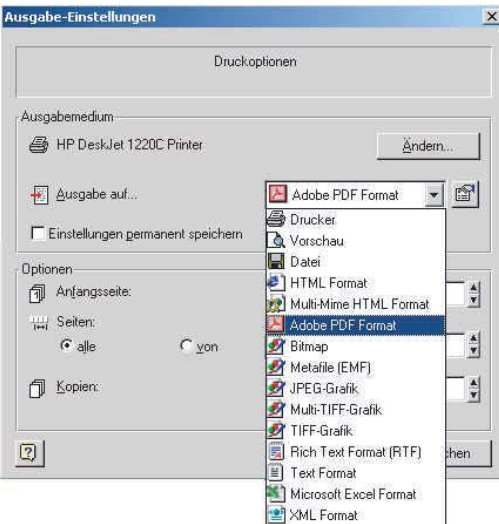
Ausgabe-Einstellungen

×

Druckoptionen

Ausgabemedium

HP DeskJet 1220C Printer

Ändern...

Ausgabe auf...

Adobe PDF Format

Einstellungen permanent speichern

Drucker
Vorschau
Datei
HTML Format
Multi-Mime HTML Format
Adobe PDF Format
Bitmap
Metafile (EMF)
JPEG-Grafik
Multi-TIFF-Grafik
TIFF-Grafik
Rich Text Format (RTF)
Text Format
Microsoft Excel Format
XML Format

Optionen

Anfangsseite:

Seiten:

alle

von

Kopien:

?

chen